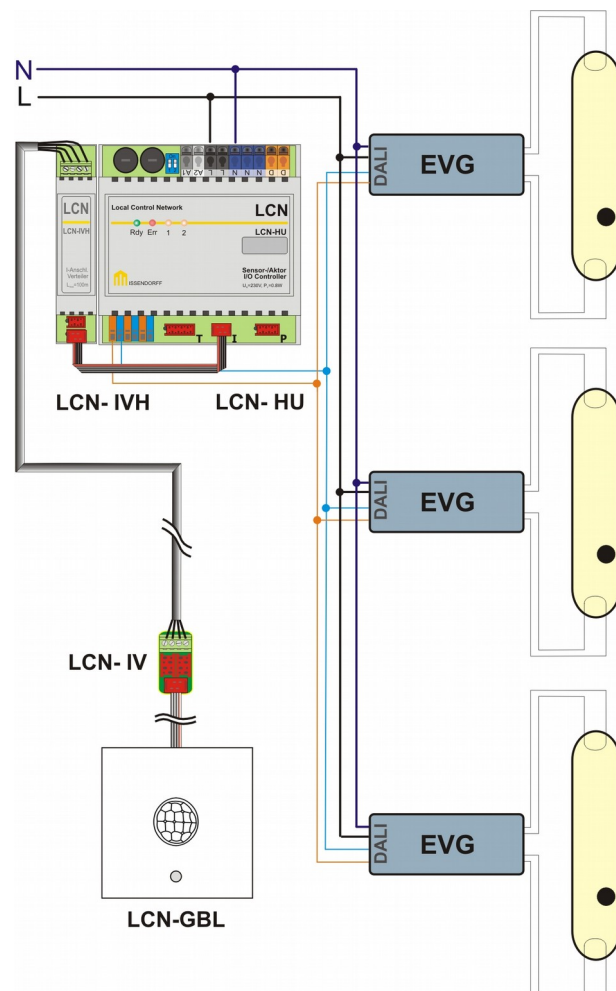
N
L
LCN
LCN-IVH
I-Anschl. Verteiler
A2 A1 L L N N N N D D
Local Control Network
LCN
Rdy Err 1 2
LCN-HU
ISSENDORFF
Sensor-/Aktor I/O Controller
T I P
LCN- IVH
LCN- HU
DALI
EVG
DALI
EVG
DALI
EVG
LCN- IV
LCN-GBL